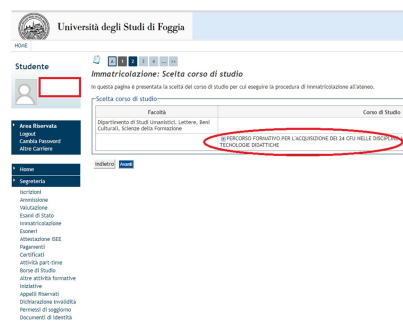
Università degli Studi di Foggia

HOME

Studente

Area Riservata
Logout
Cambia Password
Altre Carriere

Home

Segreteria
Iscrizioni
Ammissione
Valutazione
Esami di Stato
Immatricolazione
Esoneri
Attestazione ISEE
Pagamenti
Certificati
Attività part-time
Borse di Studio
Altre attività formative
Iniziative
Appelli Riservati
Dichiarazione Invalidità
Permessi di soggiorno
Documenti di identità

A 1 2 3 4 ... >>

Immatricolazione: Scelta corso di studio

In questa pagina è presentata la scelta del corso di studio per cui eseguire la procedura di immatricolazione all'ateneo.

Scelta corso di studio

| Facoltà | Corso di Studio |
|---|---|
| Dipartimento di Studi Umanistici. Lettere, Beni Culturali, Scienze della Formazione | |
| | PERCORSO FORMATIVO PER L'ACQUISIZIONE DEI 24 CFU NELLE DISCIPLINE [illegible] TECNOLOGIE DIDATTICHE |

Indietro Avanti